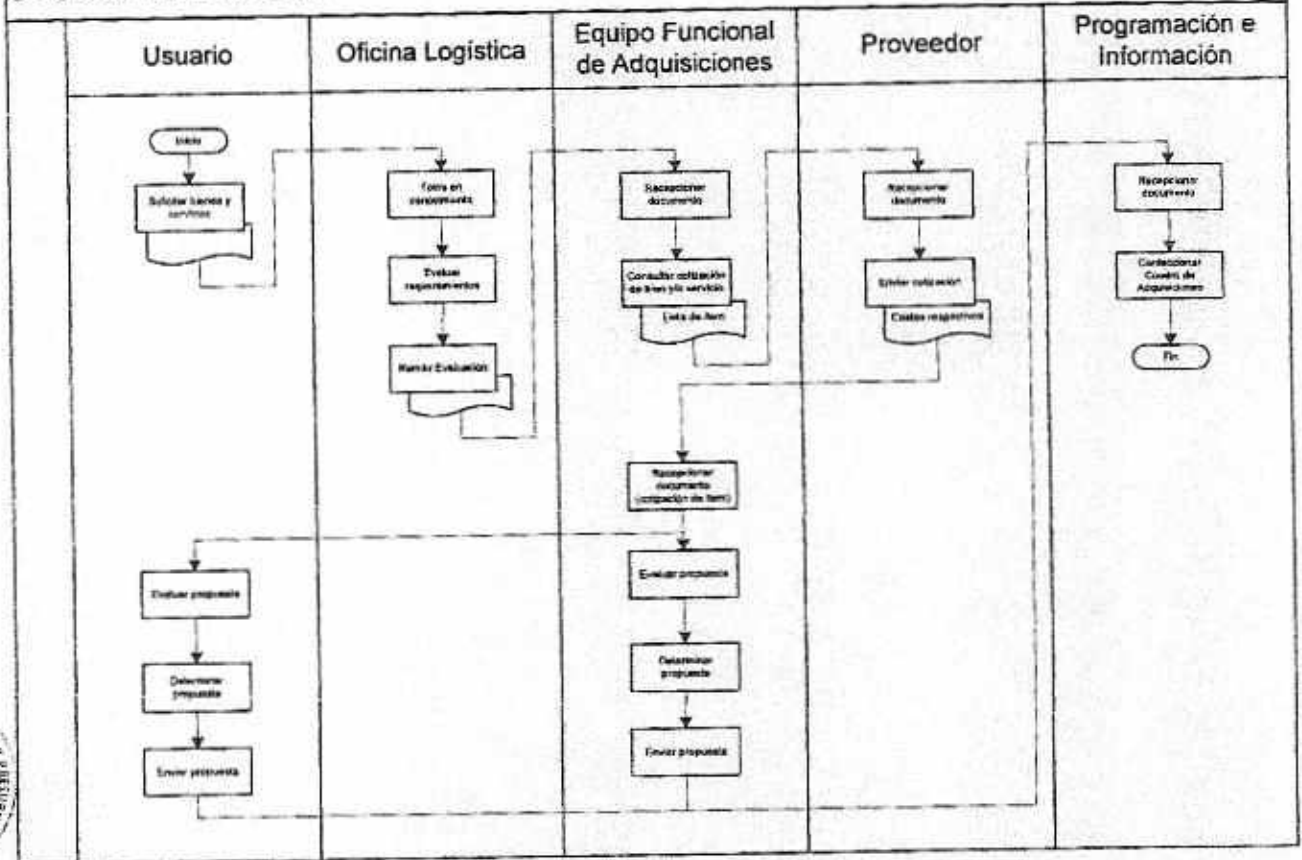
Usuario

Oficina Logística

Equipo Funcional de Adquisiciones

Proveedor

Programación e Información

Inicio

Solicitar bienes y servicios

Toma en conocimiento

Evaluar requerimientos

Remitir Evaluación

Recepcionar documento

Consultar cotización de bien y/o servicio

Lista de ítem

Recepcionar documento

Emitir cotización

Costos respectivos

Recepcionar documento

Confeccionar Cuadro de Adquisiciones

Fin

Recepcionar documento (cotización de ítem)

Evaluar propuesta

Determinar propuesta

Enviar propuesta

Evaluar propuesta

Determinar propuesta

Enviar propuesta